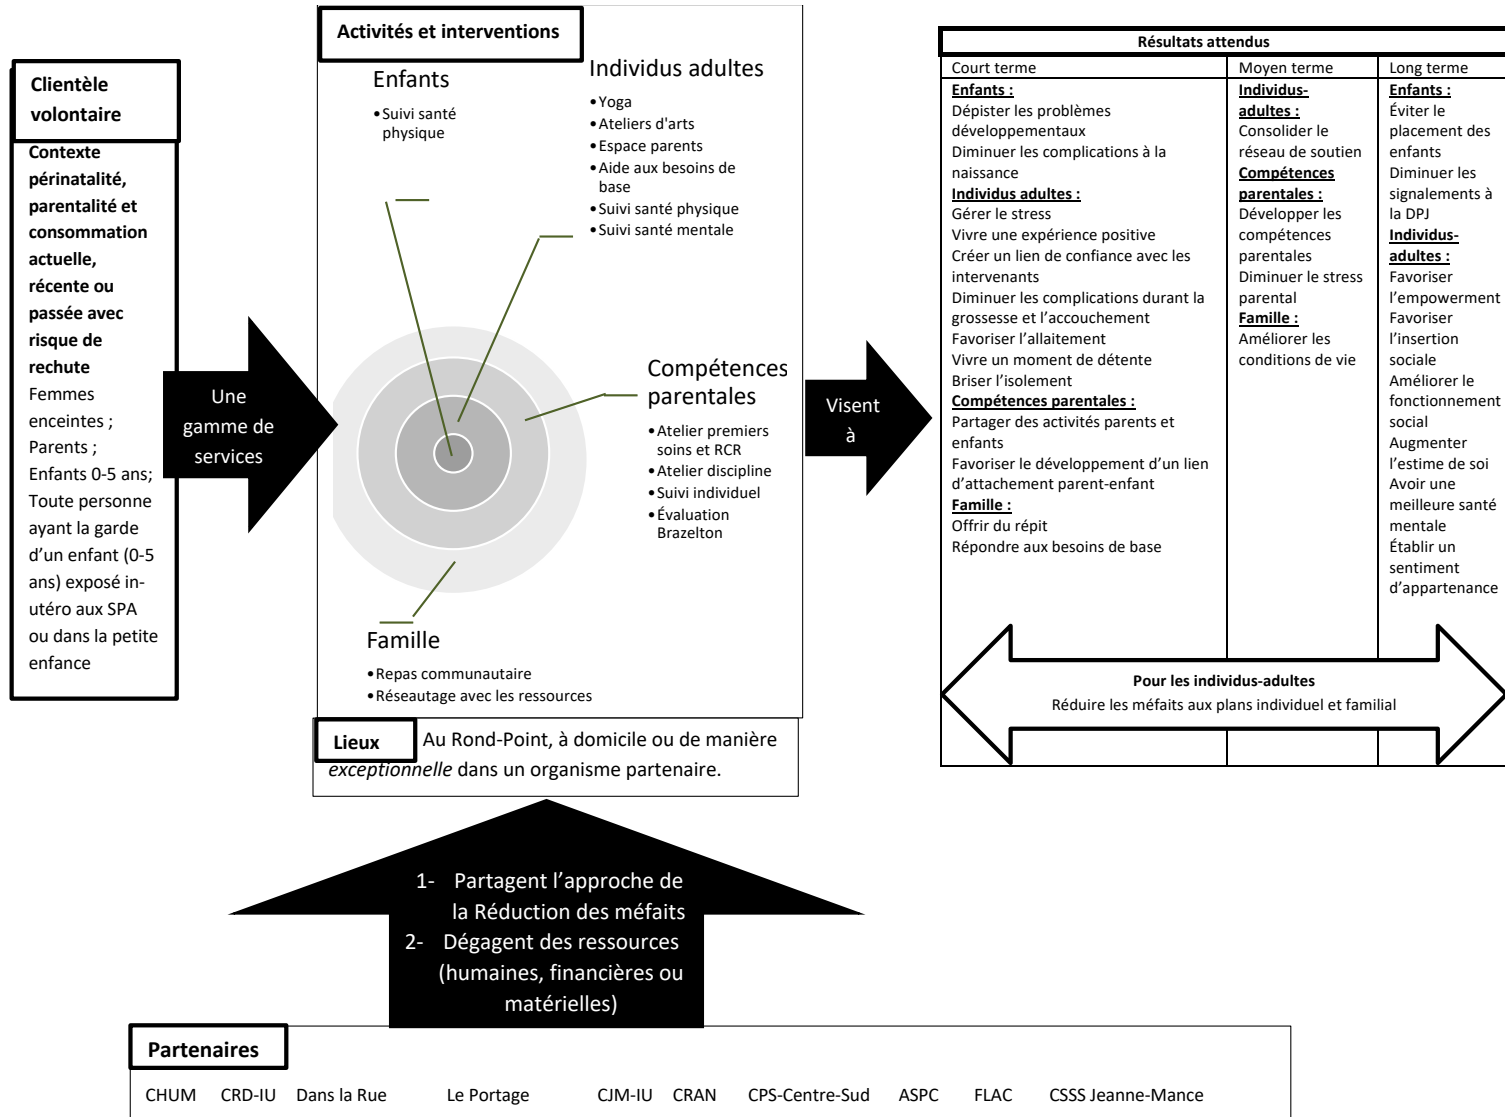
Clientèle volontaire

Contexte périnatalité, parentalité et consommation actuelle, récente ou passée avec risque de rechute

Femmes enceintes ; Parents ; Enfants 0-5 ans; Toute personne ayant la garde d'un enfant (0-5 ans) exposé in-utéro aux SPA ou dans la petite enfance

Une gamme de services

Activités et interventions

Enfants
• Suivi santé physique

Individus adultes
• Yoga
• Ateliers d'arts
• Espace parents
• Aide aux besoins de base
• Suivi santé physique
• Suivi santé mentale

Compétences parentales
• Atelier premiers soins et RCR
• Atelier discipline
• Suivi individuel
• Évaluation Brazelton

Famille
• Repas communautaire
• Réseautage avec les ressources

Lieux Au Rond-Point, à domicile ou de manière *exceptionnelle* dans un organisme partenaire.

Visent à

| Résultats attendus | | |
|---|---|---|
| Court terme | Moyen terme | Long terme |
| **Enfants :** Dépister les problèmes développementaux Diminuer les complications à la naissance **Individus adultes :** Gérer le stress Vivre une expérience positive Créer un lien de confiance avec les intervenants Diminuer les complications durant la grossesse et l'accouchement Favoriser l'allaitement Vivre un moment de détente Briser l'isolement **Compétences parentales :** Partager des activités parents et enfants Favoriser le développement d'un lien d'attachement parent-enfant **Famille :** Offrir du répit Répondre aux besoins de base | **Individus-adultes :** Consolider le réseau de soutien **Compétences parentales :** Développer les compétences parentales Diminuer le stress parental **Famille :** Améliorer les conditions de vie | **Enfants :** Éviter le placement des enfants Diminuer les signalements à la DPJ **Individus-adultes :** Favoriser l'empowerment Favoriser l'insertion sociale Améliorer le fonctionnement social Augmenter l'estime de soi Avoir une meilleure santé mentale Établir un sentiment d'appartenance |

Pour les individus-adultes
Réduire les méfaits aux plans individuel et familial

1- Partagent l'approche de la Réduction des méfaits
2- Dégagent des ressources (humaines, financières ou matérielles)

Partenaires

CHUM CRD-IU Dans la Rue Le Portage CJM-IU CRAN CPS-Centre-Sud ASPC FLAC CSSS Jeanne-Mance